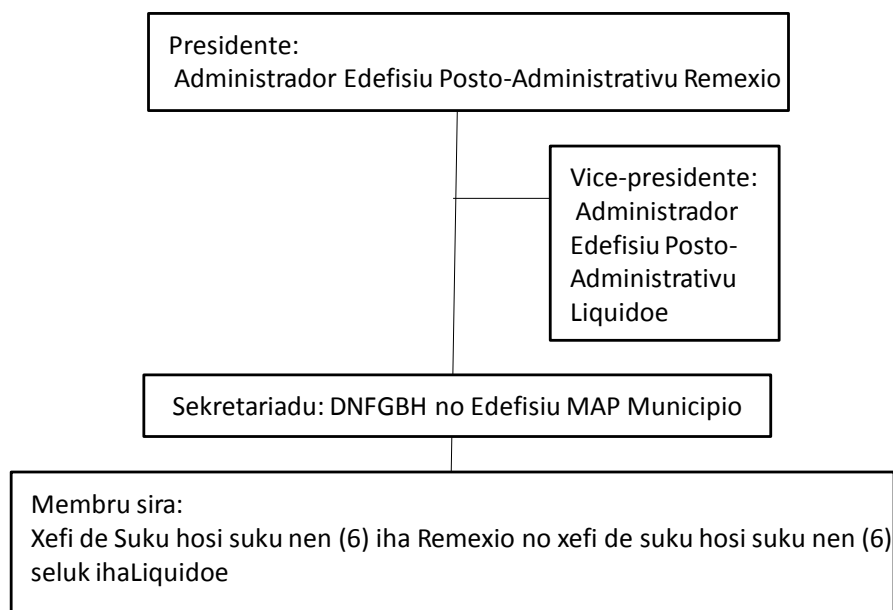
Presidente:
Administrador Edefisiu Posto-Administrativu Remexio

Vice-presidente:
Administrador Edefisiu Posto-Administrativu Liquidoe

Sekretariadu: DNFGBH no Edefisiu MAP Municipio

Membru sira:
Xefi de Suku hosi suku nen (6) iha Remexio no xefi de suku hosi suku nen (6) seluk ihaLiquidoe